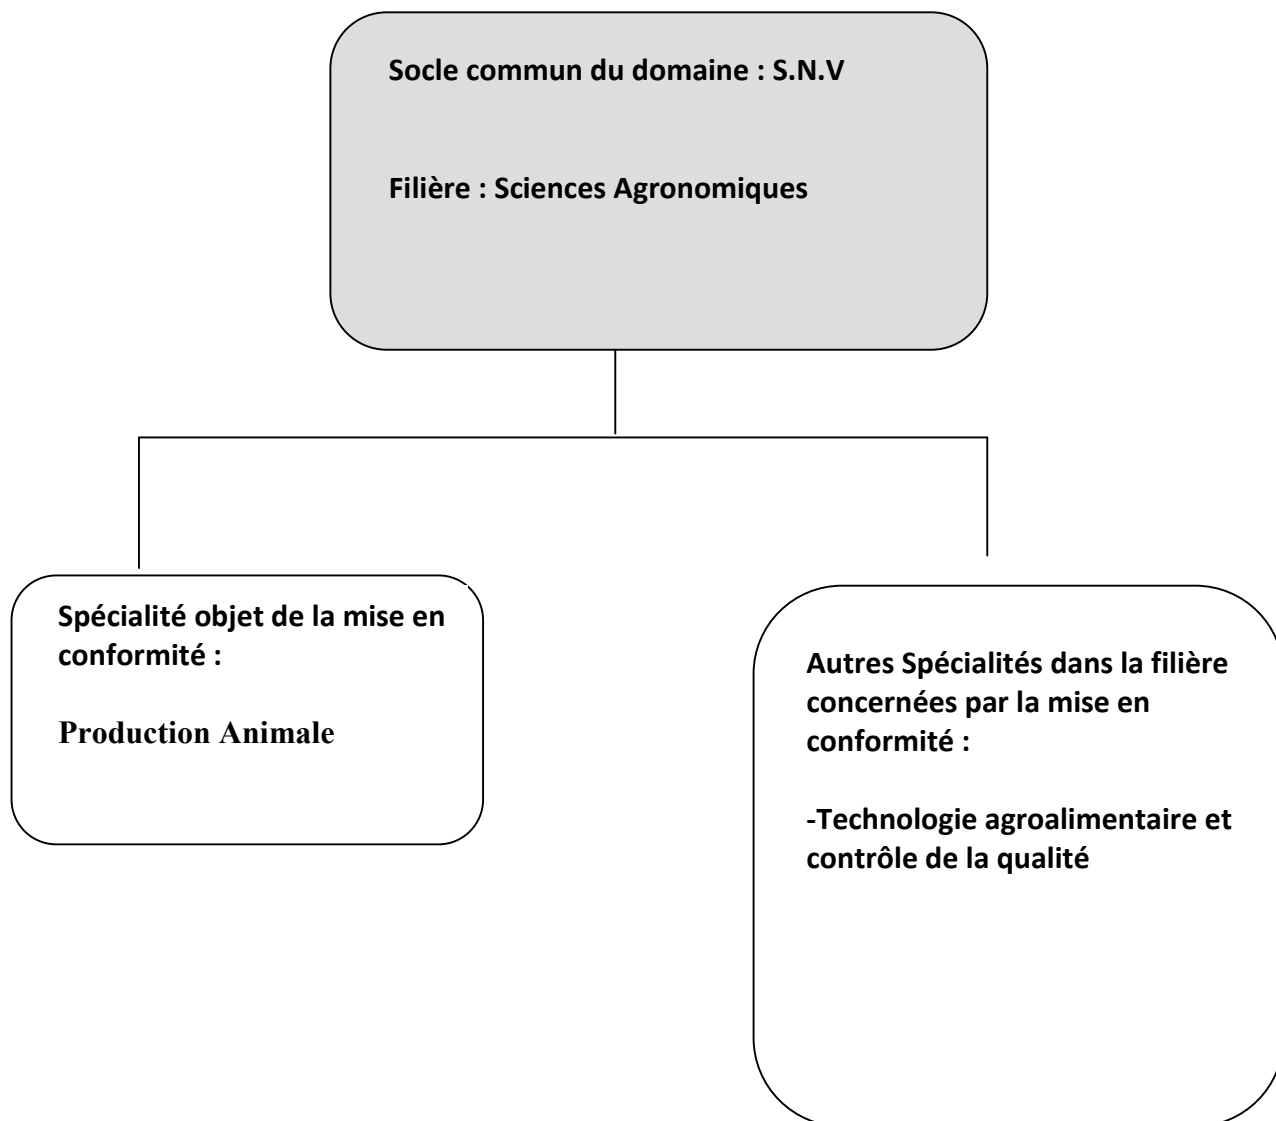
Socle commun du domaine : S.N.V

Filière : Sciences Agronomiques

Spécialité objet de la mise en conformité :

Production Animale

Autres Spécialités dans la filière concernées par la mise en conformité :

-Technologie agroalimentaire et contrôle de la qualité